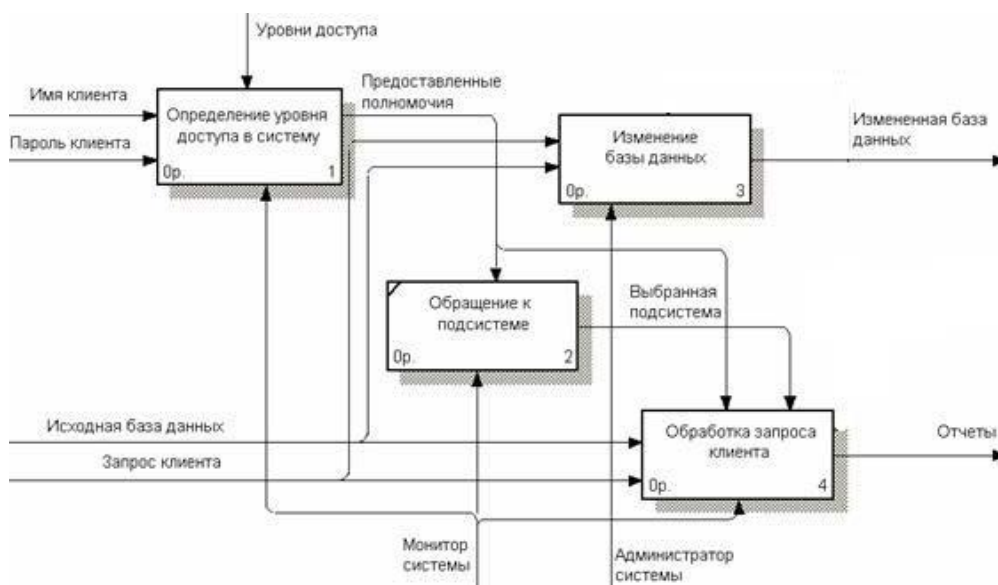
Уровни доступа

Имя клиента

Пароль клиента

Определение уровня доступа в систему

0р.

1

Предоставленные полномочия

Изменение базы данных

0р.

3

Измененная база данных

Обращение к подсистеме

0р.

2

Выбранная подсистема

Исходная база данных

Запрос клиента

Обработка запроса клиента

0р.

4

Отчеты

Монитор системы

Администратор системы